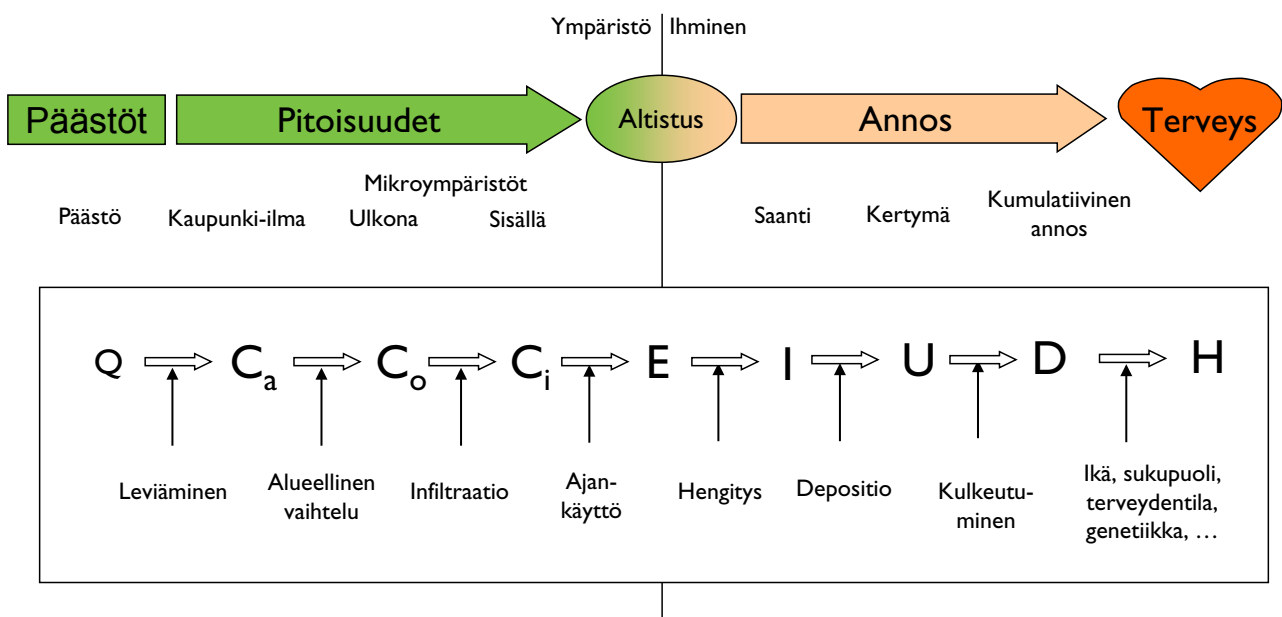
Ympäristö Ihminen

Päästöt

Pitoisuudet

Altistus

Annos

Terveys

Päästö

Kaupunki-ilma

Mikroympäristöt

Ulkona

Sisällä

Saanti

Kertymä

Kumulatiivinen annos

Q $C_a$ $C_o$ $C_i$ E I U D H

Leviäminen

Alueellinen vaihtelu

Infiltraatio

Ajankäyttö

Hengitys

Depositio

Kulkeutuminen

Ikä, sukupuoli, terveydentila, genetiikka, …